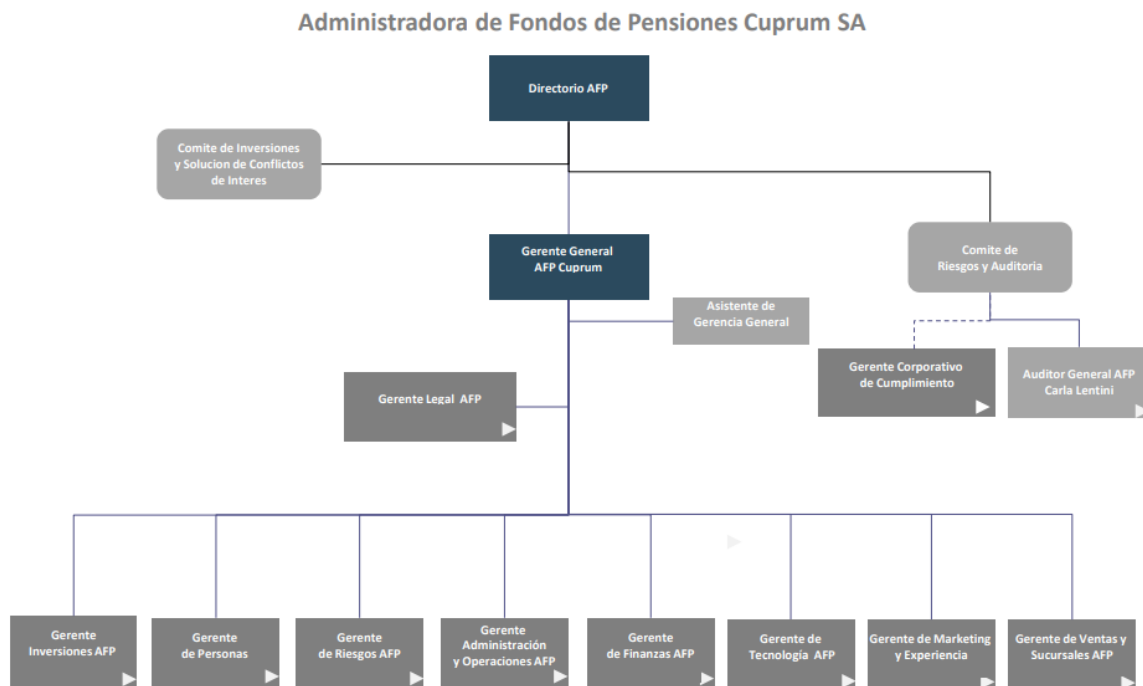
Administradora de Fondos de Pensiones Cuprum SA

Directorio AFP

Comite de Inversiones y Solucion de Conflictos de Interes

Gerente General AFP Cuprum

Comite de Riesgos y Auditoria

Asistente de Gerencia General

Gerente Corporativo de Cumplimiento

Auditor General AFP Carla Lentini

Gerente Legal AFP

Gerente Inversiones AFP

Gerente de Personas

Gerente de Riesgos AFP

Gerente Administración y Operaciones AFP

Gerente de Finanzas AFP

Gerente de Tecnología AFP

Gerente de Marketing y Experiencia

Gerente de Ventas y Sucursales AFP